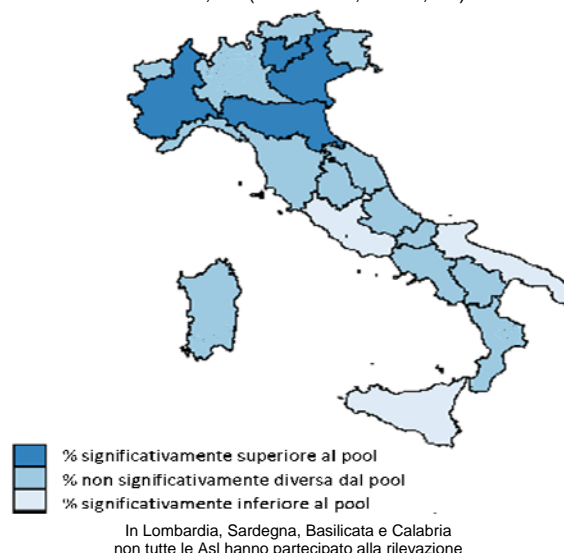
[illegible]

% significativamente superiore al pool
% non significativamente diversa dal pool
% significativamente inferiore al pool

In Lombardia, Sardegna, Basilicata e Calabria non tutte le Asl hanno partecipato alla rilevazione